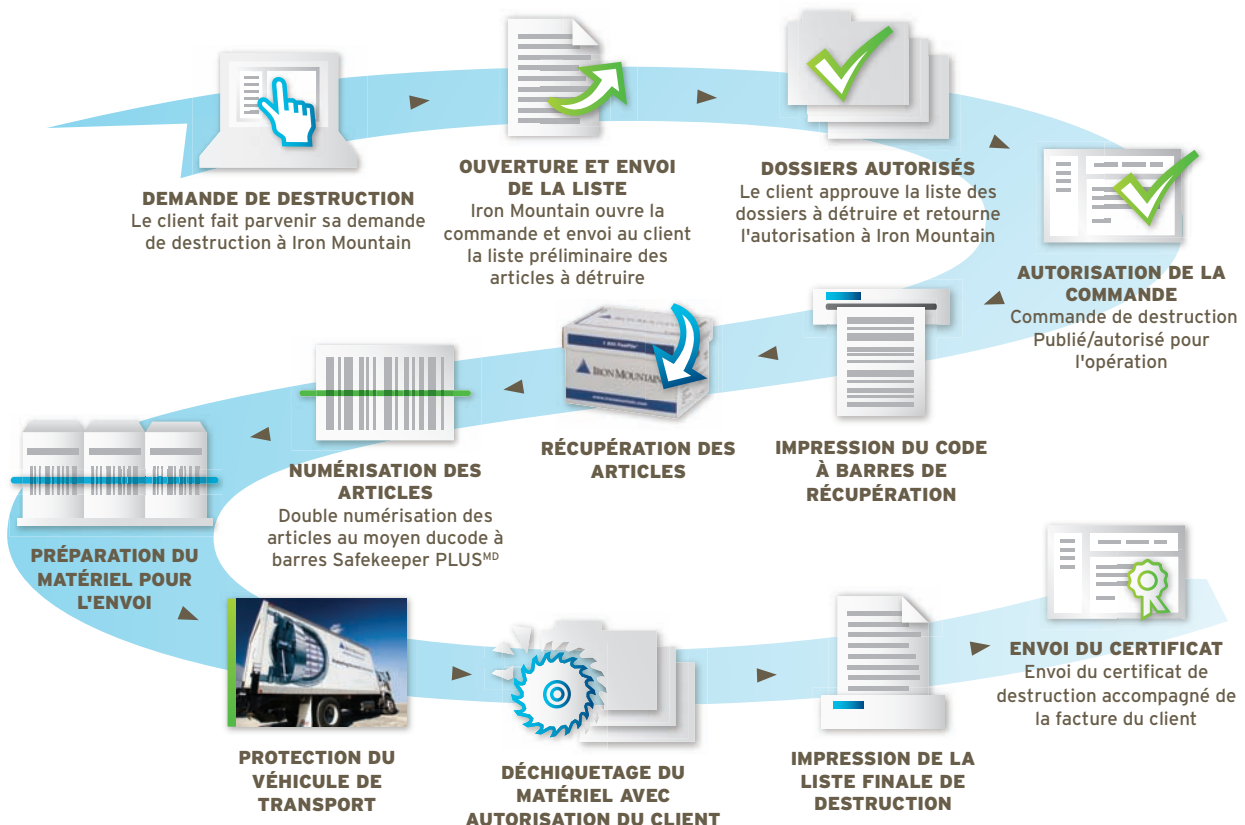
DEMANDE DE DESTRUCTION
Le client fait parvenir sa demande de destruction à Iron Mountain

OUVERTURE ET ENVOI DE LA LISTE
Iron Mountain ouvre la commande et envoi au client la liste préliminaire des articles à détruire

DOSSIERS AUTORISÉS
Le client approuve la liste des dossiers à détruire et retourne l'autorisation à Iron Mountain

AUTORISATION DE LA COMMANDE
Commande de destruction Publié/autorisé pour l'opération

IMPRESSION DU CODE À BARRES DE RÉCUPÉRATION

IRON MOUNTAIN

RÉCUPÉRATION DES ARTICLES

NUMÉRISATION DES ARTICLES
Double numérisation des articles au moyen ducode à barres Safekeeper PLUS$^{MD}$

PRÉPARATION DU MATÉRIEL POUR L'ENVOI

PROTECTION DU VÉHICULE DE TRANSPORT

DÉCHIQUETAGE DU MATÉRIEL AVEC AUTORISATION DU CLIENT

IMPRESSION DE LA LISTE FINALE DE DESTRUCTION

ENVOI DU CERTIFICAT
Envoi du certificat de destruction accompagné de la facture du client